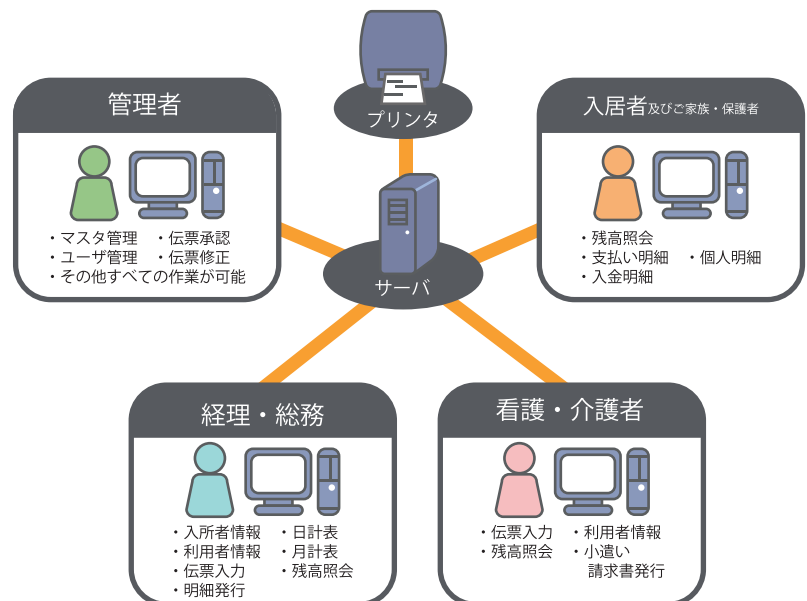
プリンタ

管理者

・マスタ管理　・伝票承認
・ユーザ管理　・伝票修正
・その他すべての作業が可能

入居者及びご家族・保護者

・残高照会
・支払い明細　・個人明細
・入金明細

サーバ

経理・総務

・入所者情報　・日計表
・利用者情報　・月計表
・伝票入力　・残高照会
・明細発行

看護・介護者

・伝票入力　・利用者情報
・残高照会　・小遣い請求書発行